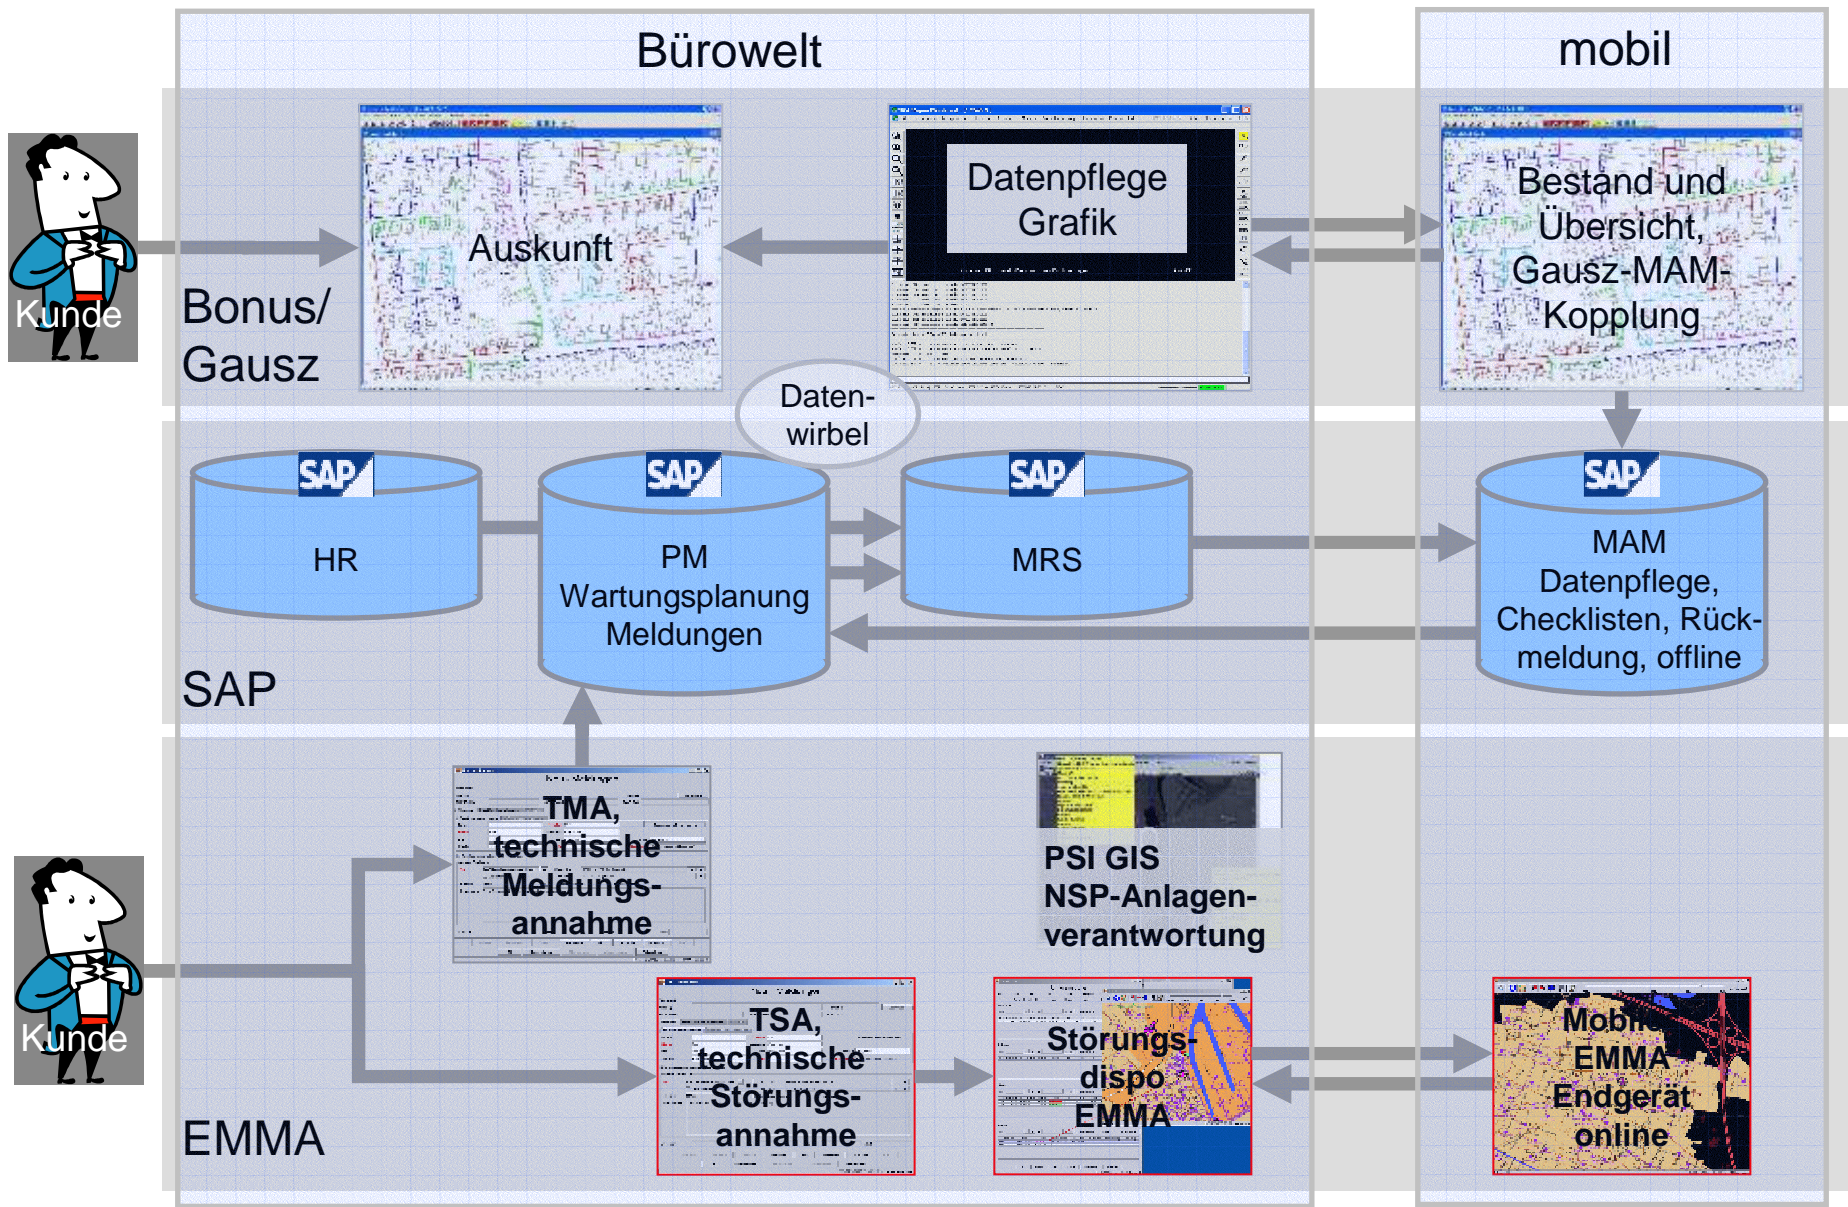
Bürowelt

mobil

Kunde

Bonus/ Gausz

Auskunft

Datenpflege Grafik

Bestand und Übersicht, Gausz-MAM-Kopplung

Daten-wirbel

SAP

HR

SAP

PM Wartungsplanung Meldungen

SAP

MRS

SAP

MAM Datenpflege, Checklisten, Rückmeldung, offline

SAP

TMA, technische Meldungsannahme

PSI GIS NSP-Anlagenverantwortung

Kunde

TSA, technische Störungsannahme

Störungsdispo EMMA

Mobile EMMA Endgerät online

EMMA